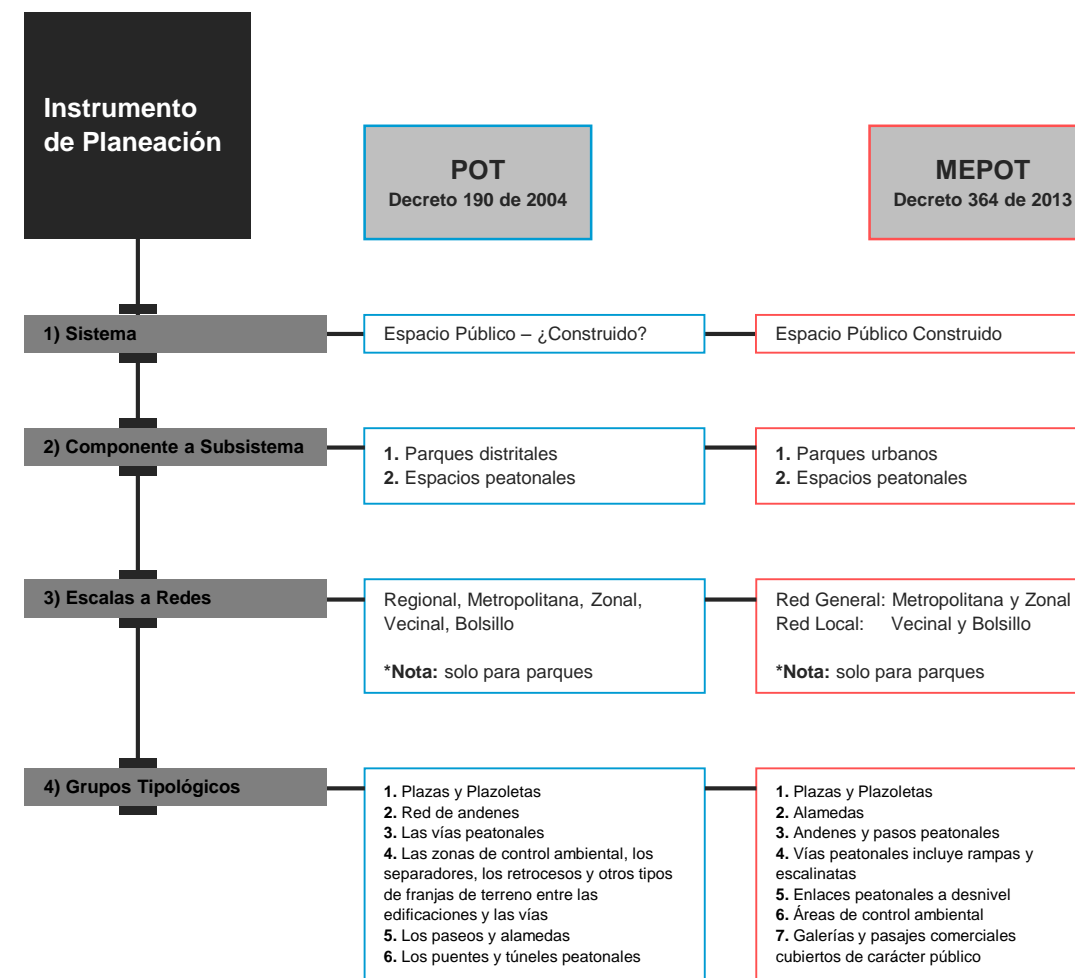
Instrumento de Planeación

POT
Decreto 190 de 2004

MEPOT
Decreto 364 de 2013

1) Sistema

Espacio Público – ¿Construido?

Espacio Público Construido

2) Componente a Subsistema

1. Parques distritales
2. Espacios peatonales

1. Parques urbanos
2. Espacios peatonales

3) Escalas a Redes

Regional, Metropolitana, Zonal, Vecinal, Bolsillo

*Nota: solo para parques

Red General: Metropolitana y Zonal
Red Local: Vecinal y Bolsillo

*Nota: solo para parques

4) Grupos Tipológicos

1. Plazas y Plazoletas
2. Red de andenes
3. Las vías peatonales
4. Las zonas de control ambiental, los separadores, los retrocesos y otros tipos de franjas de terreno entre las edificaciones y las vías
5. Los paseos y alamedas
6. Los puentes y túneles peatonales

1. Plazas y Plazoletas
2. Alamedas
3. Andenes y pasos peatonales
4. Vías peatonales incluye rampas y escalinatas
5. Enlaces peatonales a desnivel
6. Áreas de control ambiental
7. Galerías y pasajes comerciales cubiertos de carácter público